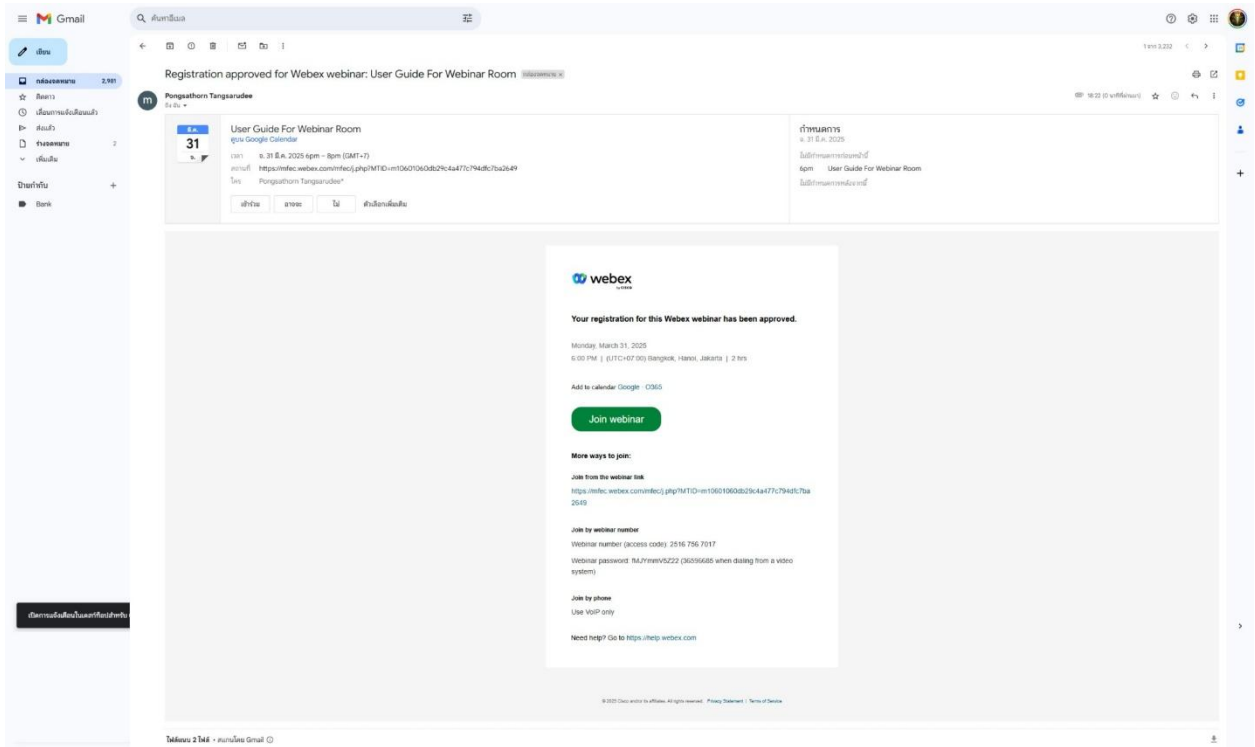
Gmail

ค้นหาอีเมล

เขียน

กล่องจดหมาย 2,981
ติดดาว
เลื่อนการแจ้งเตือนแล้ว
ส่งแล้ว
ร่างจดหมาย 2
เพิ่มเติม

ป้ายกำกับ +
Bank

1 จาก 3,232

Registration approved for Webex webinar: User Guide For Webinar Room กล่องจดหมาย ×

Pongsathorn Tangsarudee
ถึง ฉัน

18:22 (0 นาทีที่ผ่านมา)

มี.ค.
31
จ.

User Guide For Webinar Room
ดูบน Google Calendar

เวลา จ. 31 มี.ค. 2025 6pm – 8pm (GMT+7)
สถานที่ https://mfec.webex.com/mfec/j.php?MTID=m10601060db29c4a477c794dfc7ba2649
ใคร Pongsathorn Tangsarudee*

เข้าร่วม อาจจะ ไม่ ตัวเลือกเพิ่มเติม

กำหนดการ
จ. 31 มี.ค. 2025
ไม่มีกำหนดการก่อนหน้านี้
6pm User Guide For Webinar Room
ไม่มีกำหนดการหลังจากนี้

webex by cisco

Your registration for this Webex webinar has been approved.

Monday, March 31, 2025
6:00 PM | (UTC+07:00) Bangkok, Hanoi, Jakarta | 2 hrs

Add to calendar Google · O365

Join webinar

More ways to join:

Join from the webinar link
https://mfec.webex.com/mfec/j.php?MTID=m10601060db29c4a477c794dfc7ba2649

Join by webinar number
Webinar number (access code): 2516 756 7017
Webinar password: fMJYmmV5Z22 (36596685 when dialing from a video system)

Join by phone
Use VoIP only

Need help? Go to https://help.webex.com

©2025 Cisco and/or its affiliates. All rights reserved. Privacy Statement | Terms of Service

เปิดการแจ้งเตือนในเดสก์ท็อปสำหรับ

ไฟล์แนบ 2 ไฟล์ • สแกนโดย Gmail